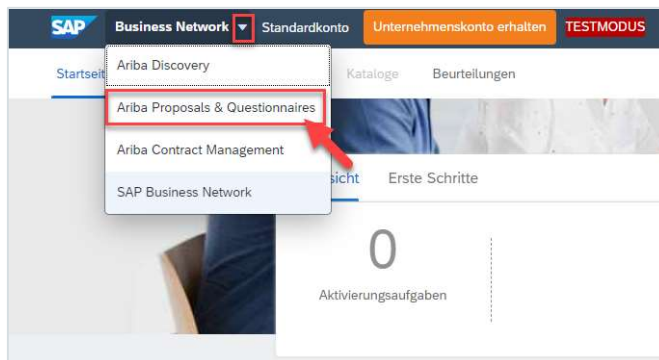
SAP Business Network Standardkonto Unternehmenskonto erhalten TESTMODUS

Startseit

Ariba Discovery

Ariba Proposals & Questionnaires

Ariba Contract Management

SAP Business Network

Kataloge Beurteilungen

sicht Erste Schritte

0

Aktivierungsaufgaben